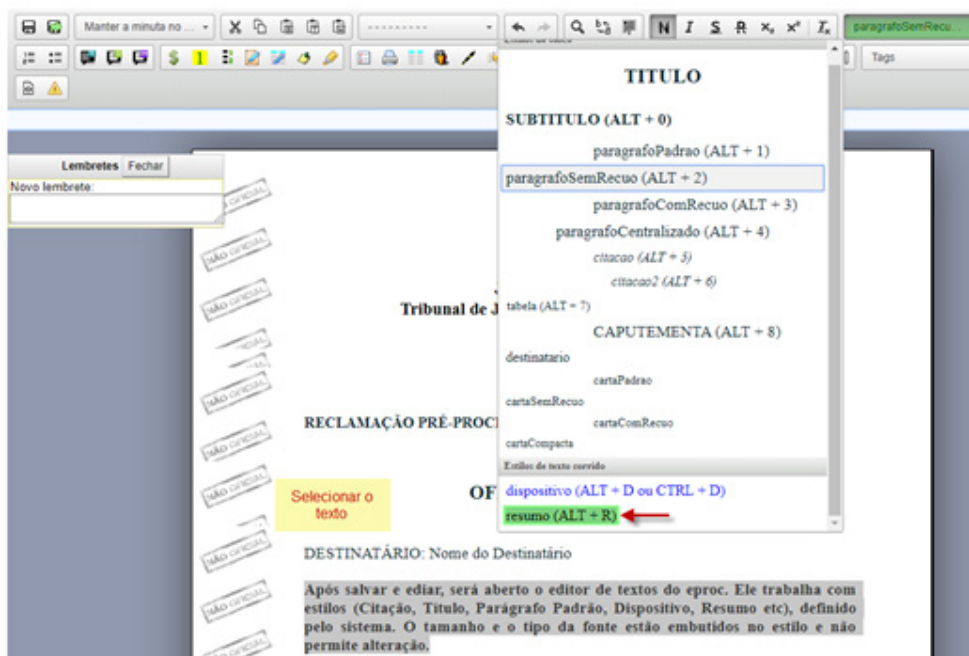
Manter a minuta no ...

N I S A $x_e$ $x^e$ $I_x$ paragrafoSemRecu...

Tags

Lembretes Fechar

Novo lembrete:

NÃO OFICIAL

TITULO

SUBTITULO (ALT + 0)

paragrafoPadrao (ALT + 1)

paragrafoSemRecuo (ALT + 2)

paragrafoComRecuo (ALT + 3)

paragrafoCentralizado (ALT + 4)

citacao (ALT + 5)

citacao2 (ALT + 6)

tabela (ALT + 7)

CAPUTEMENTA (ALT + 8)

destinatario

cartaPadrao

cartaSemRecuo

cartaComRecuo

cartaCompacta

Estilos de texto corrido

dispositivo (ALT + D ou CTRL + D)

resumo (ALT + R)

Tribunal de J

RECLAMAÇÃO PRÉ-PROC

Selecionar o texto

OF

DESTINATÁRIO: Nome do Destinatário

Após salvar e ediar, será aberto o editor de textos do eproc. Ele trabalha com estilos (Citação, Titulo, Parágrafo Padrão, Dispositivo, Resumo etc), definido pelo sistema. O tamanho e o tipo da fonte estão embutidos no estilo e não permite alteração.